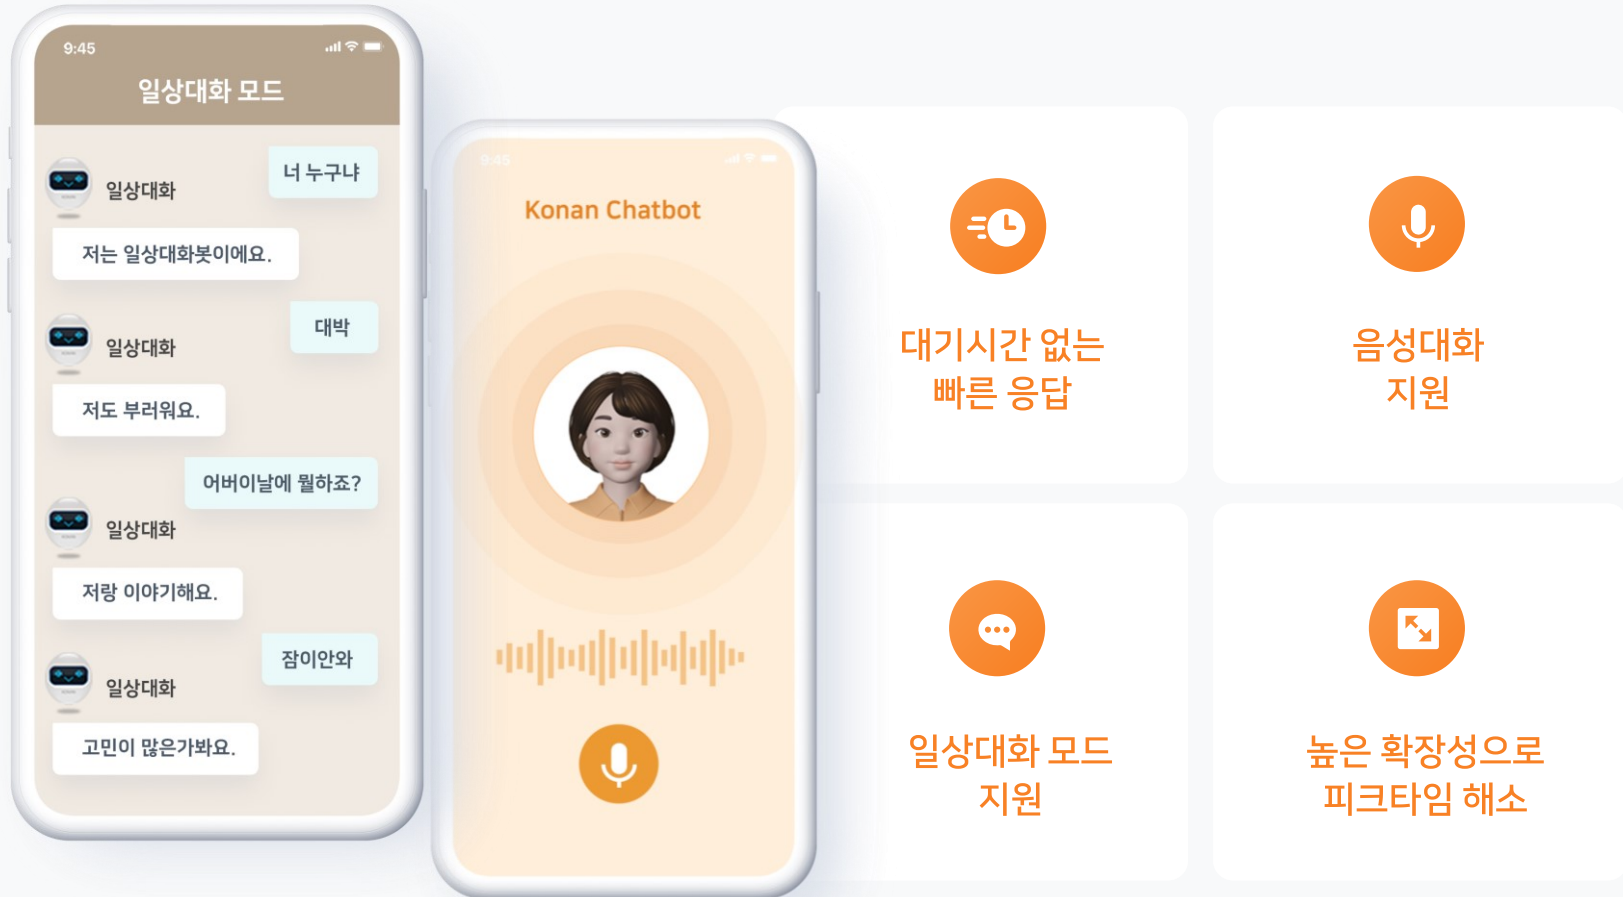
9:45

일상대화 모드

너 누구냐

일상대화

저는 일상대화봇이에요.

대박

일상대화

저도 부러워요.

어버이날에 뭘하죠?

일상대화

저랑 이야기해요.

잠이안와

일상대화

고민이 많은가봐요.

9:45

Konan Chatbot

대기시간 없는 빠른 응답

음성대화 지원

일상대화 모드 지원

높은 확장성으로 피크타임 해소